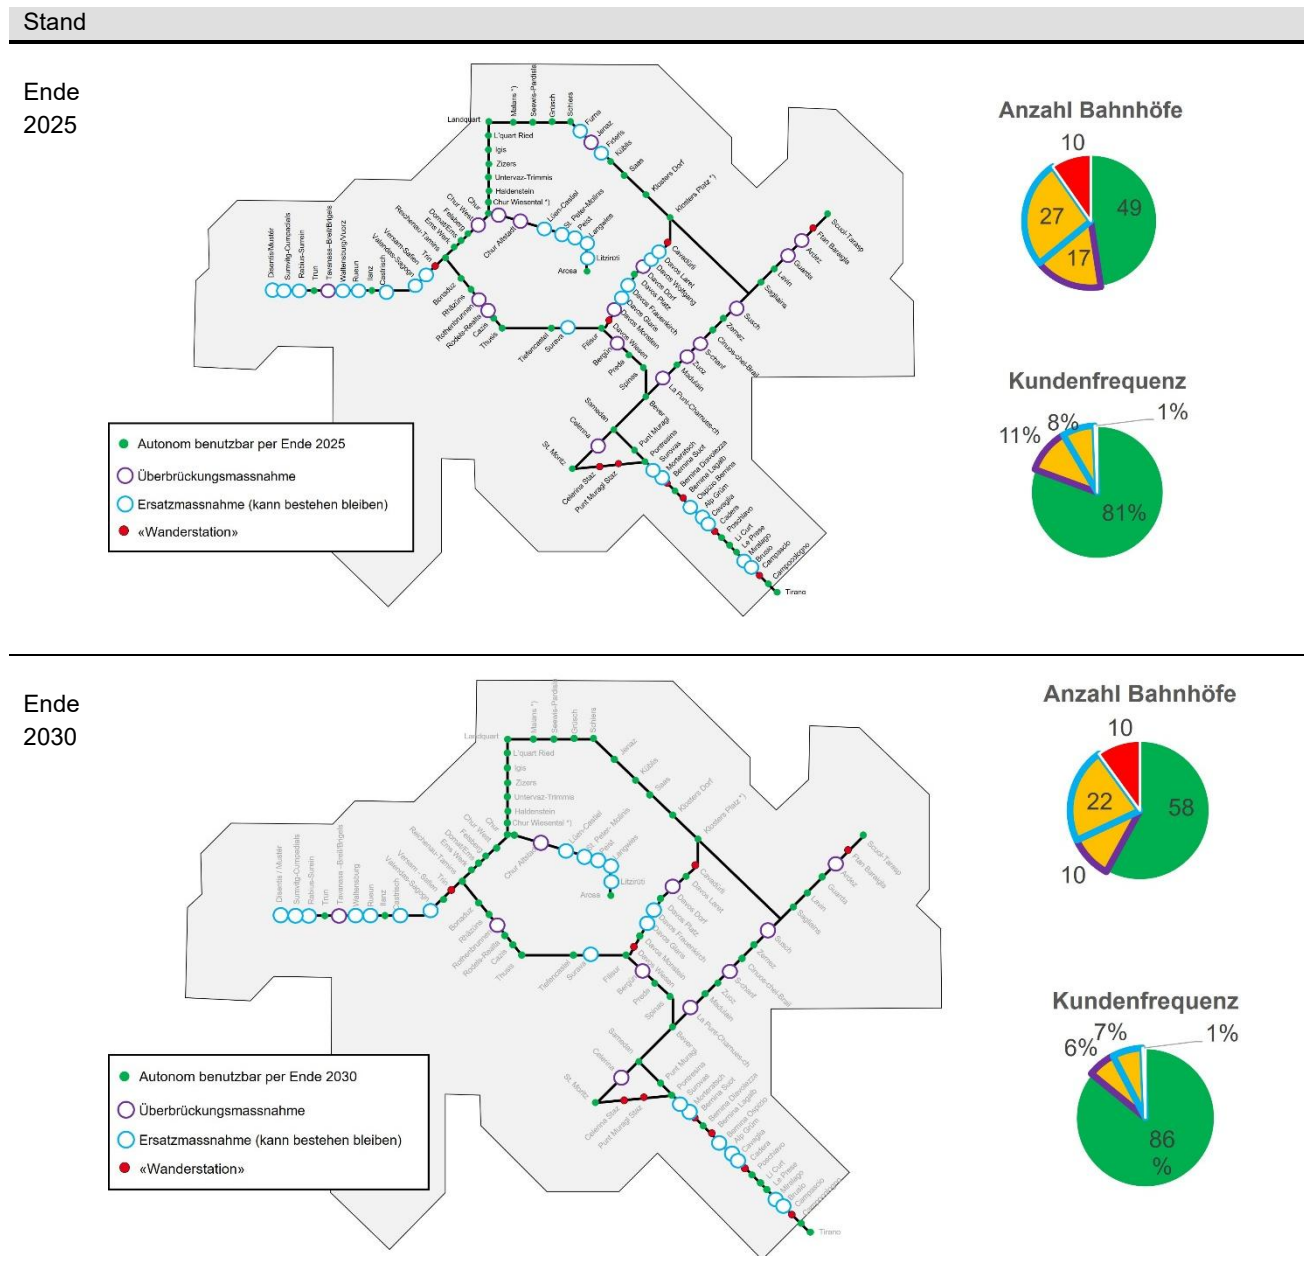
Stand

Ende 2025

Landquart, Malans *), Seewis-Pardisla, Grüsch, Schiers, Furna, Jenaz, Fideris, Küblis, Saas, Klosters Dorf, Klosters Platz *), L'quart Ried, Igis, Zizers, Untervaz-Trimmis, Haldenstein, Chur Wiesental *), Chur, Chur West, Felsberg, Domat/Ems, Ems Werk, Reichenau-Tamins, Trin, Versam-Safien, Valendas-Sagogn, Castrisch, Ilanz, Rueun, Waltensburg/Vuorz, Tavanasa-Breil/Brigels, Trun, Rabius-Surrein, Sumvitg-Cumpadials, Disentis/Mustér, Chur Altstadt, Lüen-Castiel, St. Peter-Molinis, Peist, Langwies, Litzirüti, Arosa, Bonaduz, Rhäzüns, Rothenbrunnen, Rodels-Realta, Cazis, Thusis, Tiefencastel, Surava, Filisur, Bergün, Preda, Spinas, Bever, Samedan, Celerina, St. Moritz, Celerina Staz, Punt Muragl Staz, Punt Muragl, Pontresina, Surovas, Morteratsch, Bernina Suot, Bernina Diavolezza, Bernina Lagalb, Ospizio Bernina, Alp Grüm, Cavaglia, Cadera, Poschiavo, Li Curt, Le Prese, Miralago, Brusio, Campascio, Campocologno, Tirano, Davos Laret, Cavadürli, Davos Wolfgang, Davos Dorf, Davos Platz, Davos Frauenkirch, Davos Glaris, Davos Monstein, Davos Wiesen, La Punt-Chamues-ch, Madulain, Zuoz, S-chanf, Cinuos-chel-Brail, Zernez, Susch, Sagliains, Lavin, Guarda, Ardez, Ftan Baraigla, Scuol-Tarasp

Autonom benutzbar per Ende 2025
Überbrückungsmassnahme
Ersatzmassnahme (kann bestehen bleiben)
«Wanderstation»

Anzahl Bahnhöfe
10
27
49
17

Kundenfrequenz
11%
8%
1%
81%

Ende 2030

Autonom benutzbar per Ende 2030
Überbrückungsmassnahme
Ersatzmassnahme (kann bestehen bleiben)
«Wanderstation»

Anzahl Bahnhöfe
10
22
58
10

Kundenfrequenz
6%
7%
1%
86 %